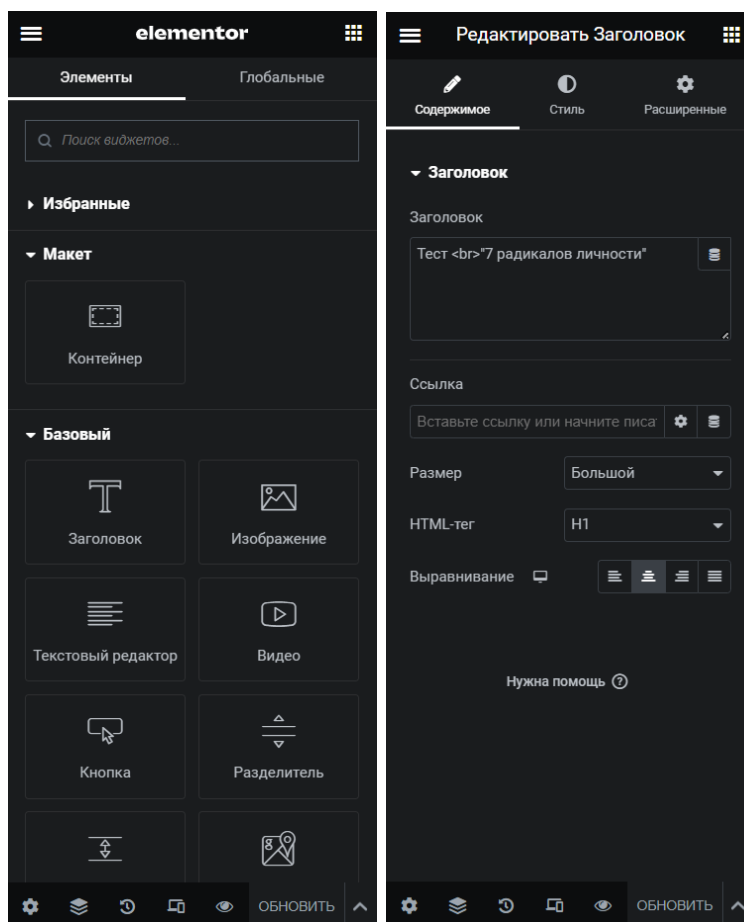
elementor

Элементы
Глобальные

Поиск виджетов...

Избранные

Макет

Контейнер

Базовый

Заголовок
Изображение
Текстовый редактор
Видео
Кнопка
Разделитель

ОБНОВИТЬ

Редактировать Заголовок

Содержимое
Стиль
Расширенные

Заголовок

Заголовок

Тест <br>"7 радикалов личности"

Ссылка

Вставьте ссылку или начните писа

Размер
Большой

HTML-тег
H1

Выравнивание

Нужна помощь

ОБНОВИТЬ